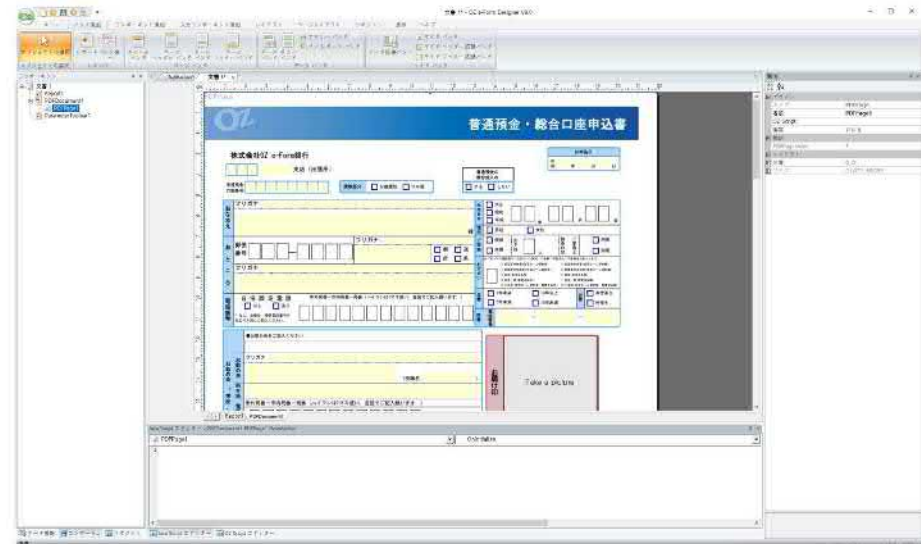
OZ - OZ e-Form Designer V8.0

OZ

普通預金・総合口座申込書

株式会社OZ e-Form銀行

支店（出張所）

フリガナ

おなまえ

おところ

電話番号

フリガナ

Take a picture

Report1 PDFDocument1

PDFPage1

OnInitialize

PDFPage1